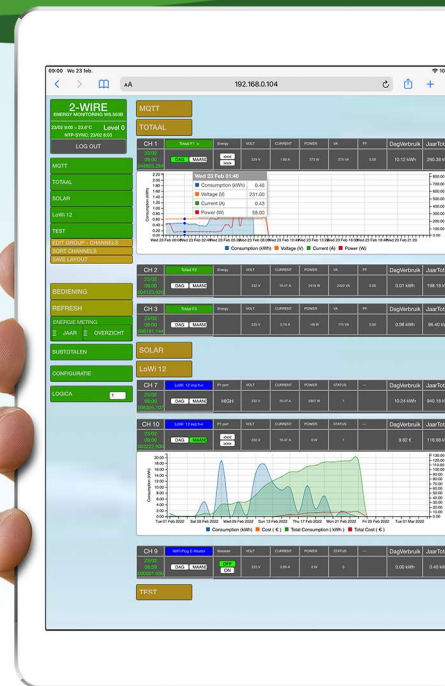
09:00 Wo 23 feb.

AA 192.168.0.104

2-WIRE
ENERGY MONITORING WS.3036
23/02 9:00 • 23.6°C Level 0
NTP-SYNC: 23/02 8:03
LOG OUT

MQTT
TOTAAL
SOLAR
LoWi 12
TEST
EDIT GROUP - CHANNELS
SORT CHANNELS
SAVE LAYOUT

BEDIENING
REFRESH
ENERGIE METING
JAAR OVERZICHT
SUBTOTALEN
CONFIGURATIE
LOGICA

MQTT
TOTAAL

| CH 1 | Totaal P1 | Energy | VOLT | CURRENT | POWER | VA | PF | DagVerbruik | JaarTot |
|---|---|---|---|---|---|---|---|---|---|
| DAG MAAND | | | 235 V | 1.60 A | 373 W | 373 VA | 0.99 | 12.12 kWh | 290.39 k |

Wed 23 Feb 01:40
Consumption (kWh) 0.46
Voltage (V) 231.00
Current (A) 0.43
Power (W) 58.00

Consumption (kWh) Voltage (V) Current (A) Power (W)

| CH 2 | Totaal P2 | Energy | VOLT | CURRENT | POWER | VA | PF | DagVerbruik | JaarTot |
|---|---|---|---|---|---|---|---|---|---|
| DAG MAAND | | | 232 V | 10.41 A | 2410 W | 2421 VA | 0.99 | 0.01 kWh | 198.13 k |

| CH 3 | Totaal P3 | Energy | VOLT | CURRENT | POWER | VA | PF | DagVerbruik | JaarTot |
|---|---|---|---|---|---|---|---|---|---|
| DAG MAAND | | | 235 V | 0.74 A | -165 W | 172 VA | 0.96 | 0.98 kWh | 96.40 k |

SOLAR
LoWi 12

| CH 7 | LoWi 12 mqt h4 | P1 port | VOLT | CURRENT | POWER | STATUS | --- | DagVerbruik | JaarTot |
|---|---|---|---|---|---|---|---|---|---|
| DAG MAAND | | HIGH | 235 V | 15.82 A | 3567 W | 1 | | 15.24 kWh | 840.15 k |

| CH 10 | LoWi 12 mqt h4 | P1 port | VOLT | CURRENT | POWER | STATUS | --- | DagVerbruik | JaarTot |
|---|---|---|---|---|---|---|---|---|---|
| DAG MAAND | | | 235 V | 15.82 A | 0 W | 1 | | 9.02 € | 118.65 |

Tue 01 Feb 2022 Sat 05 Feb 2022 Wed 09 Feb 2022 Sun 13 Feb 2022 Thu 17 Feb 2022 Mon 21 Feb 2022 Fri 25 Feb 2022 Tue 01 Mar 2022
Consumption (kWh) Cost ( € ) Total Consumption ( kWh ) Total Cost ( € )

| CH 9 | WiFi-Plug E-Heater | Relais | VOLT | CURRENT | POWER | STATUS | --- | DagVerbruik | JaarTot |
|---|---|---|---|---|---|---|---|---|---|
| DAG MAAND | | OFF ON | 233 V | 0.00 A | 0 W | 1 | | 0.00 kWh | 0.45 k |

TEST